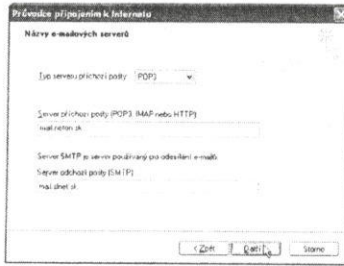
Průvodce připojením k Internetu

Názvy e-mailových serverů

Typ serveru příchozí pošty POP3

Server příchozí pošty (POP3, IMAP nebo HTTP):
mail.zoznam.sk

Server SMTP je server používaný pro odesílání e-mailů.
Server odchozí pošty (SMTP):
mail.zoznam.sk

< Zpět Další > Storno